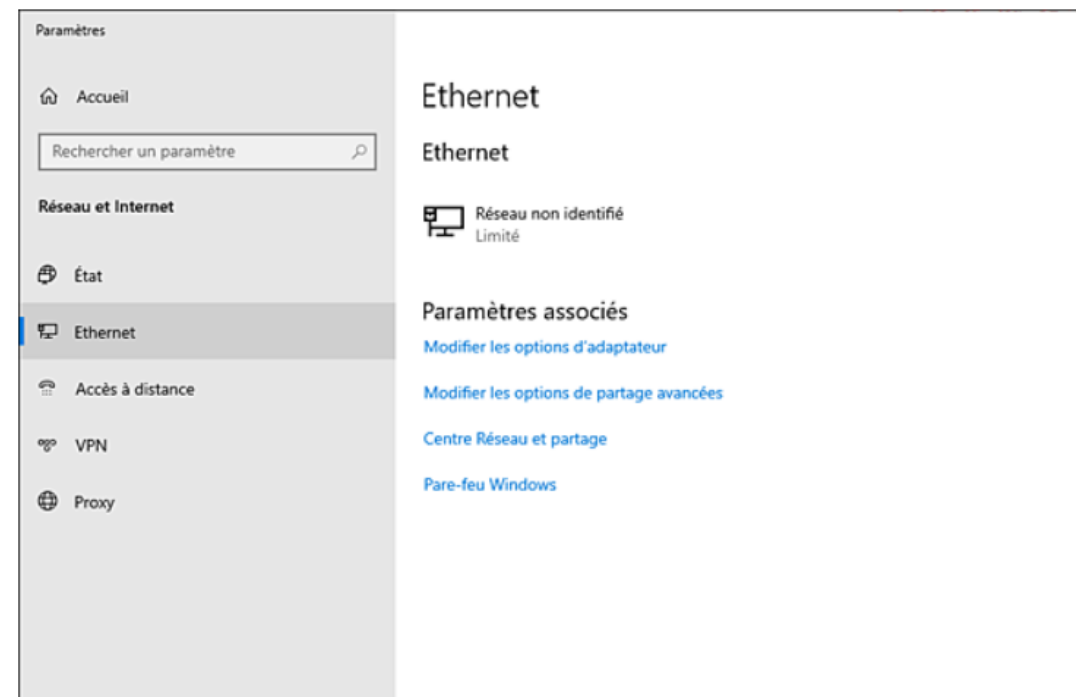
Paramètres

Accueil

Rechercher un paramètre

Réseau et Internet

État

Ethernet

Accès à distance

VPN

Proxy

Ethernet

Ethernet

Réseau non identifié
Limité

Paramètres associés

Modifier les options d'adaptateur

Modifier les options de partage avancées

Centre Réseau et partage

Pare-feu Windows